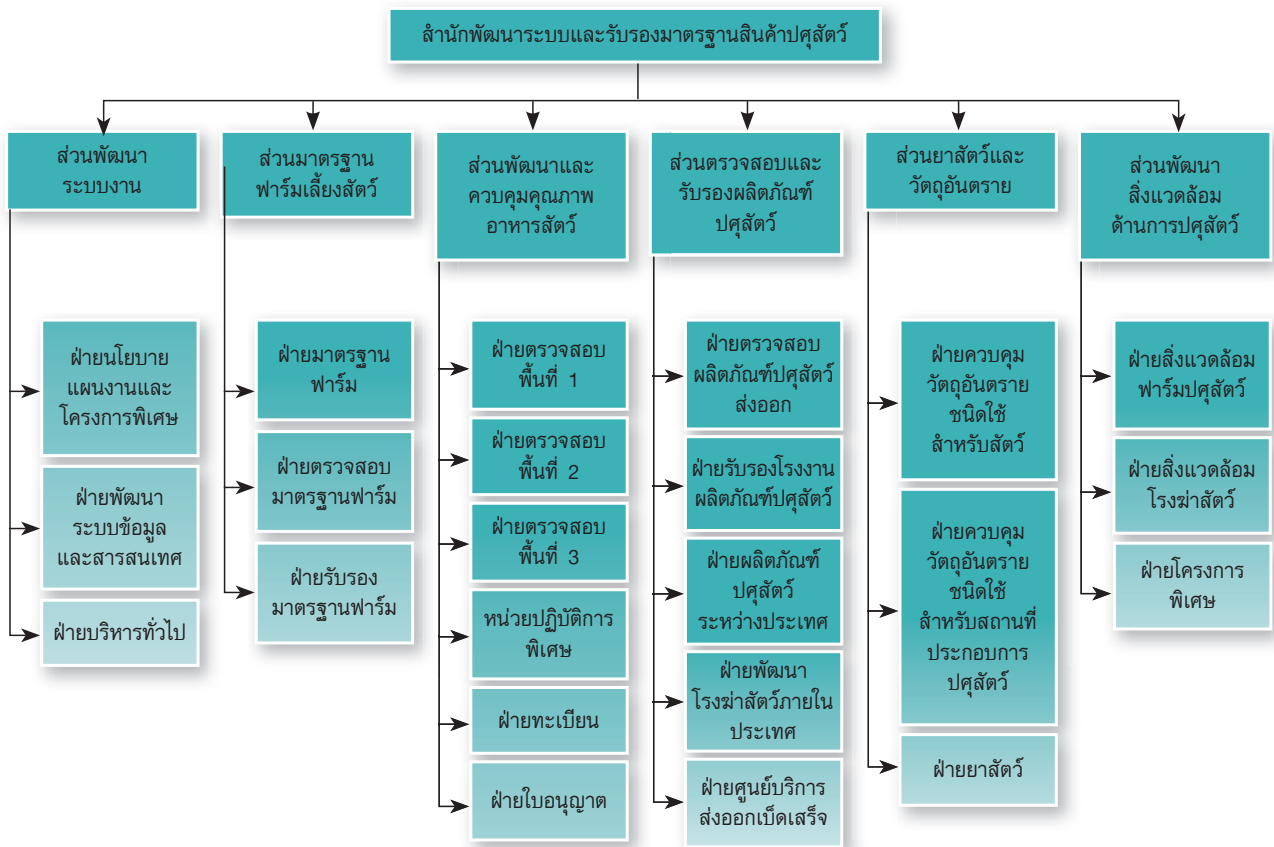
สำนักพัฒนาระบบและรับรองมาตรฐานสินค้าปศุสัตว์

ส่วนพัฒนาระบบงาน

ฝ่ายนโยบายแผนงานและโครงการพิเศษ

ฝ่ายพัฒนาระบบข้อมูลและสารสนเทศ

ฝ่ายบริหารทั่วไป

ส่วนมาตรฐานฟาร์มเลี้ยงสัตว์

ฝ่ายมาตรฐานฟาร์ม

ฝ่ายตรวจสอบมาตรฐานฟาร์ม

ฝ่ายรับรองมาตรฐานฟาร์ม

ส่วนพัฒนาและควบคุมคุณภาพอาหารสัตว์

ฝ่ายตรวจสอบพื้นที่ 1

ฝ่ายตรวจสอบพื้นที่ 2

ฝ่ายตรวจสอบพื้นที่ 3

หน่วยปฏิบัติการพิเศษ

ฝ่ายทะเบียน

ฝ่ายใบอนุญาต

ส่วนตรวจสอบและรับรองผลิตภัณฑ์ปศุสัตว์

ฝ่ายตรวจสอบผลิตภัณฑ์ปศุสัตว์ส่งออก

ฝ่ายรับรองโรงงานผลิตภัณฑ์ปศุสัตว์

ฝ่ายผลิตภัณฑ์ปศุสัตว์ระหว่างประเทศ

ฝ่ายพัฒนาโรงฆ่าสัตว์ภายในประเทศ

ฝ่ายศูนย์บริการส่งออกเบ็ดเสร็จ

ส่วนยาสัตว์และวัตถุอันตราย

ฝ่ายควบคุมวัตถุอันตรายชนิดใช้สำหรับสัตว์

ฝ่ายควบคุมวัตถุอันตรายชนิดใช้สำหรับสถานที่ประกอบการปศุสัตว์

ฝ่ายยาสัตว์

ส่วนพัฒนาสิ่งแวดล้อมด้านการปศุสัตว์

ฝ่ายสิ่งแวดล้อมฟาร์มปศุสัตว์

ฝ่ายสิ่งแวดล้อมโรงฆ่าสัตว์

ฝ่ายโครงการพิเศษ